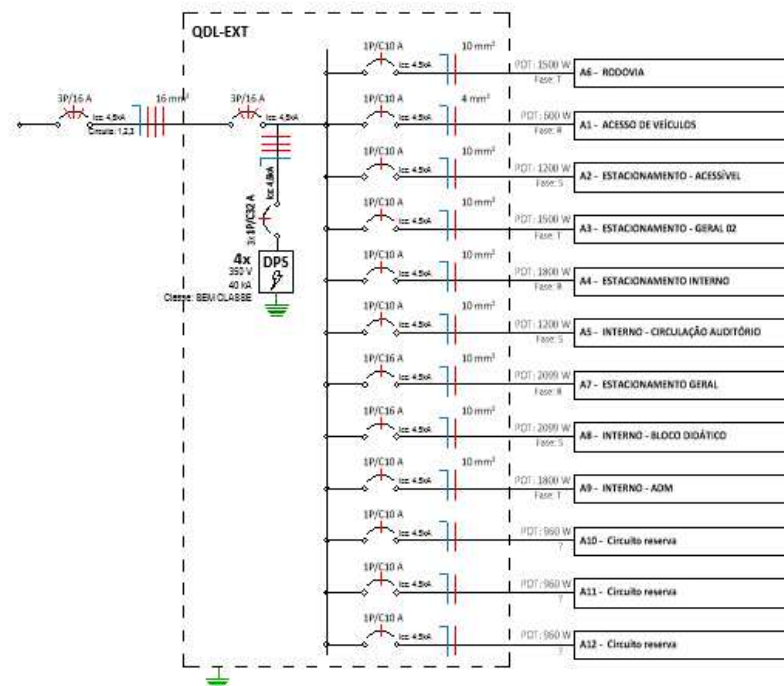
QDL-EXT

3P/16 A
Icc: 4,5kA
Circuito: 1,2,3
16 mm²

3P/16 A
Icc: 4,5kA

Icc: 4,5kA
3x 1P/C32 A

4x
DPS
350 V
40 kA
Classe: SEM CLASSE

1P/C10 A
Icc: 4,5kA
10 mm²
PDT: 1500 W
Fase: T
A6 - RODOVIA

1P/C10 A
Icc: 4,5kA
4 mm²
PDT: 600 W
Fase: R
A1 - ACESSO DE VEÍCULOS

1P/C10 A
Icc: 4,5kA
10 mm²
PDT: 1200 W
Fase: S
A2 - ESTACIONAMENTO - ACESSÍVEL

1P/C10 A
Icc: 4,5kA
10 mm²
PDT: 1500 W
Fase: T
A3 - ESTACIONAMENTO - GERAL 02

1P/C10 A
Icc: 4,5kA
10 mm²
PDT: 1800 W
Fase: R
A4 - ESTACIONAMENTO INTERNO

1P/C10 A
Icc: 4,5kA
10 mm²
PDT: 1200 W
Fase: S
A5 - INTERNO - CIRCULAÇÃO AUDITÓRIO

1P/C16 A
Icc: 4,5kA
10 mm²
PDT: 2099 W
Fase: R
A7 - ESTACIONAMENTO GERAL

1P/C16 A
Icc: 4,5kA
10 mm²
PDT: 2099 W
Fase: S
A8 - INTERNO - BLOCO DIDÁTICO

1P/C10 A
Icc: 4,5kA
10 mm²
PDT: 1800 W
Fase: T
A9 - INTERNO - ADM

1P/C10 A
Icc: 4,5kA
PDT: 960 W
?
A10 - Circuito reserva

1P/C10 A
Icc: 4,5kA
PDT: 960 W
?
A11 - Circuito reserva

1P/C10 A
Icc: 4,5kA
PDT: 960 W
?
A12 - Circuito reserva